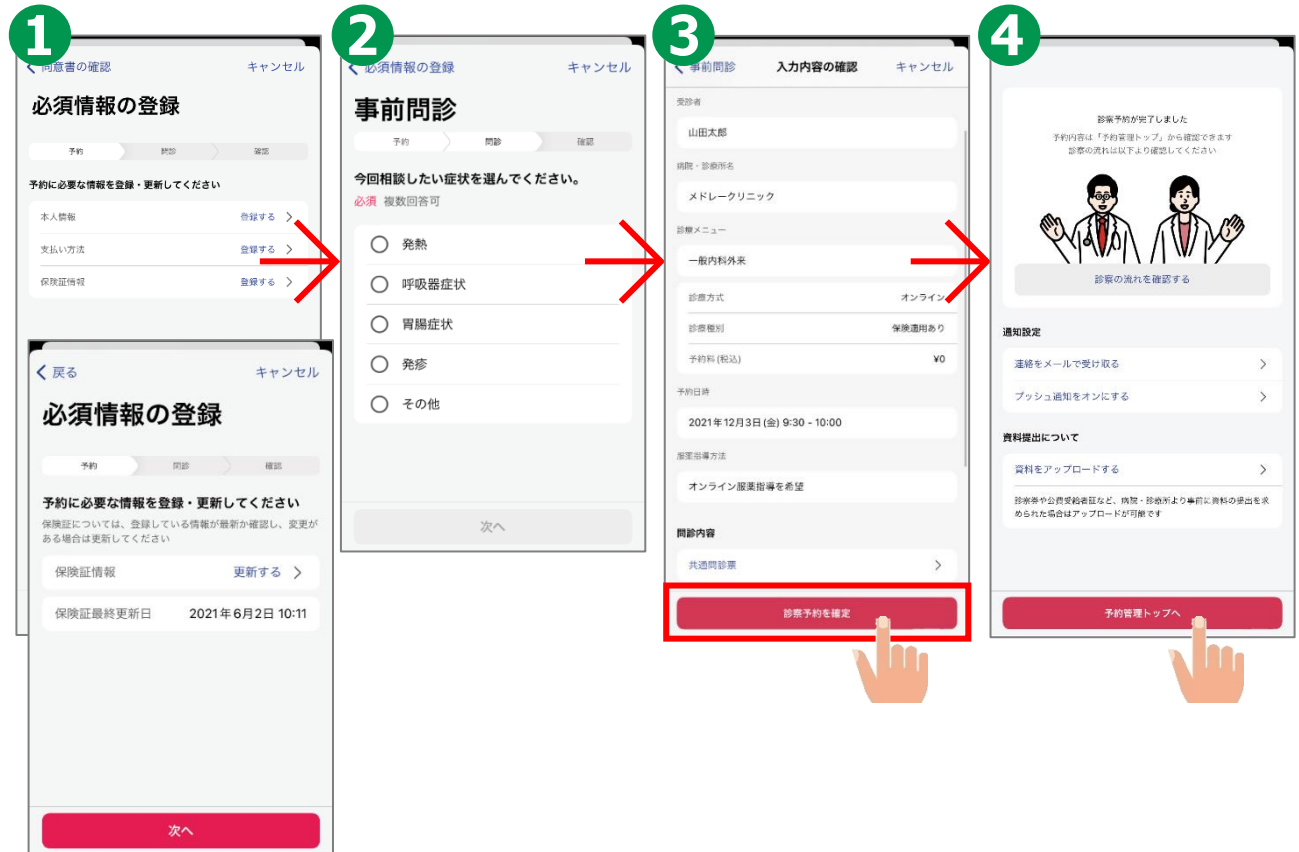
1

< 同意書の確認　キャンセル

必須情報の登録

予約　問診　確認

予約に必要な情報を登録・更新してください

本人情報　登録する >
支払い方法　登録する >
保険証情報　登録する >

< 戻る　キャンセル

必須情報の登録

予約　問診　確認

予約に必要な情報を登録・更新してください
保険証については、登録している情報が最新か確認し、変更がある場合は更新してください

保険証情報　更新する >
保険証最終更新日　2021年6月2日 10:11

次へ

2

< 必須情報の登録　キャンセル

事前問診

予約　問診　確認

今回相談したい症状を選んでください。
必須 複数回答可

発熱
呼吸器症状
胃腸症状
発疹
その他

次へ

3

< 事前問診　入力内容の確認　キャンセル

受診者
山田太郎

病院・診療所名
メドレークリニック

診療メニュー
一般内科外来

診療方式　オンライン
診療種別　保険適用あり
予約料 (税込)　¥0

予約日時
2021年12月3日(金) 9:30 - 10:00

服薬指導方法
オンライン服薬指導を希望

問診内容
共通問診票 >

診察予約を確定

4

診察予約が完了しました
予約内容は「予約管理トップ」から確認できます
診察の流れは以下より確認してください

診察の流れを確認する

通知設定
連絡をメールで受け取る >
プッシュ通知をオンにする >

資料提出について
資料をアップロードする >
診察券や公費受給者証など、病院・診療所より事前に資料の提出を求められた場合はアップロードが可能です

予約管理トップへ